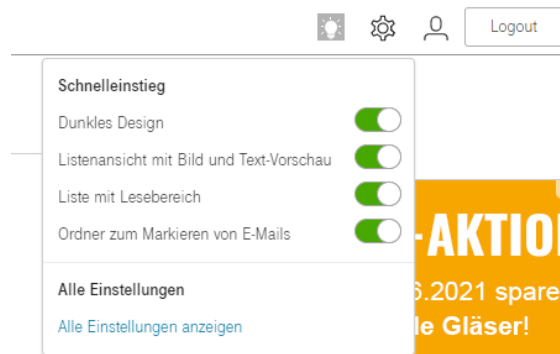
Logout

Schnelleinstieg

Dunkles Design

Listenansicht mit Bild und Text-Vorschau

Liste mit Lesebereich

Ordner zum Markieren von E-Mails

Alle Einstellungen

Alle Einstellungen anzeigen

-AKTIO

6.2021 spare

le Gläser!